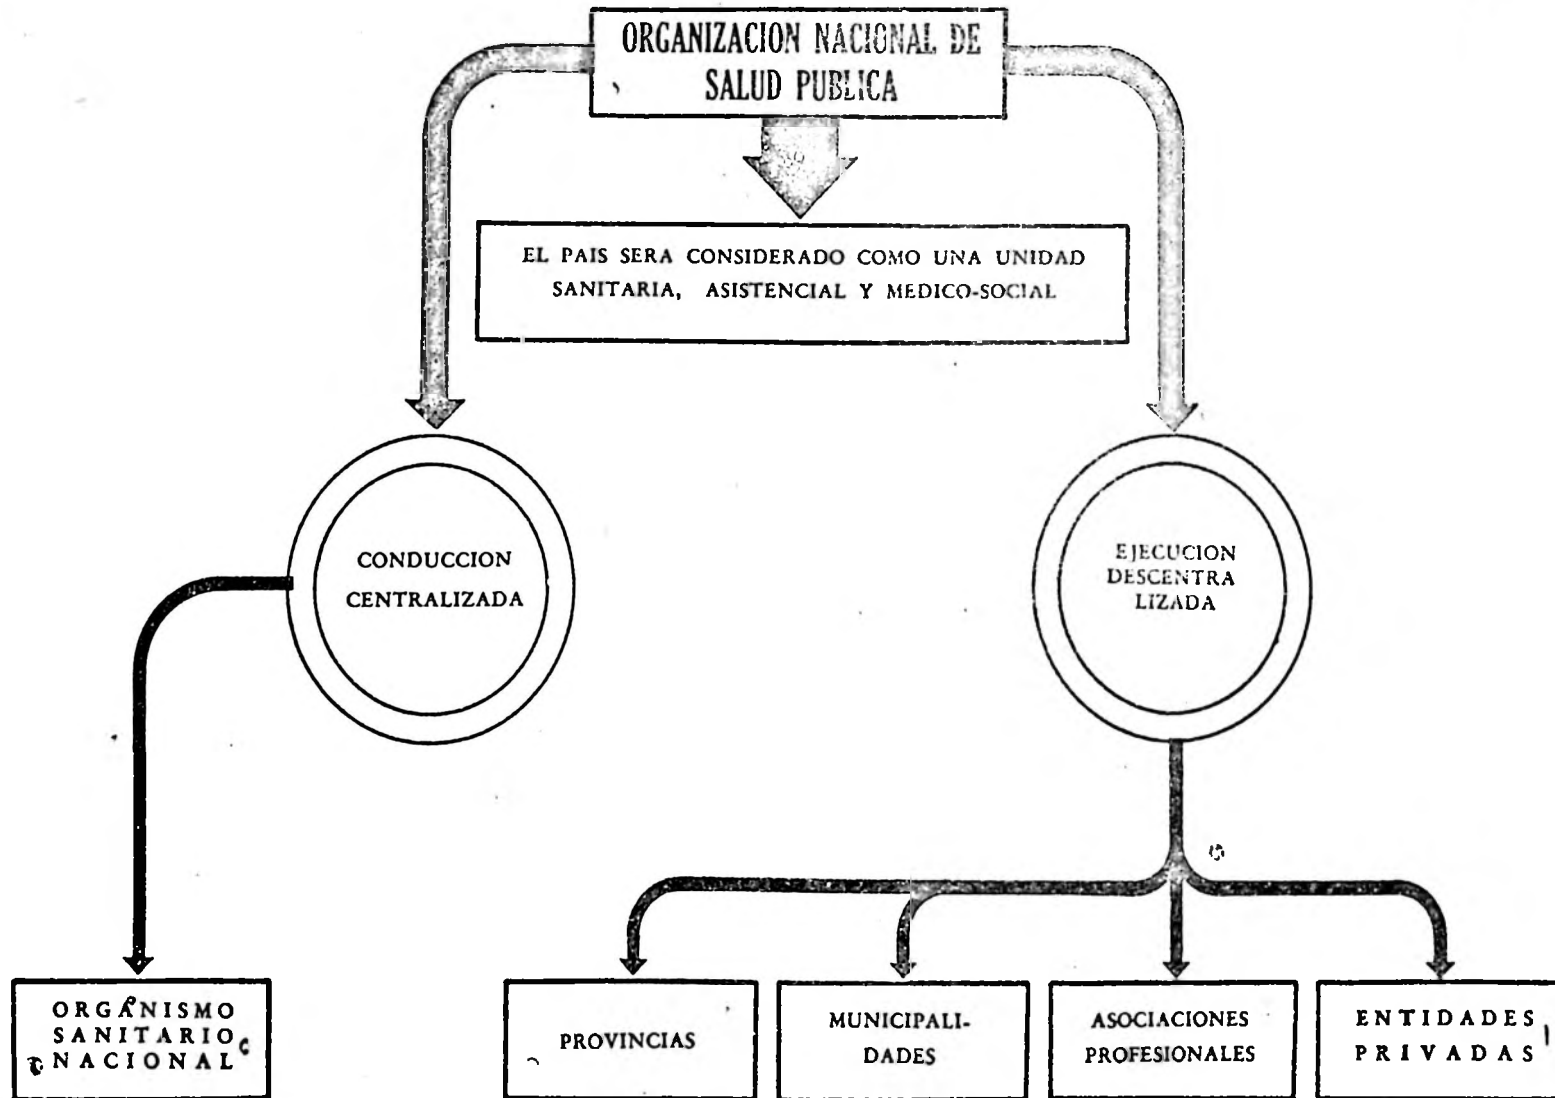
ORGANIZACION NACIONAL DE SALUD PUBLICA

EL PAIS SERA CONSIDERADO COMO UNA UNIDAD SANITARIA, ASISTENCIAL Y MEDICO-SOCIAL

CONDUCCION CENTRALIZADA

EJECUCION DESCENTRALIZADA

ORGANISMO SANITARIO NACIONAL

PROVINCIAS

MUNICIPALIDADES

ASOCIACIONES PROFESIONALES

ENTIDADES PRIVADAS